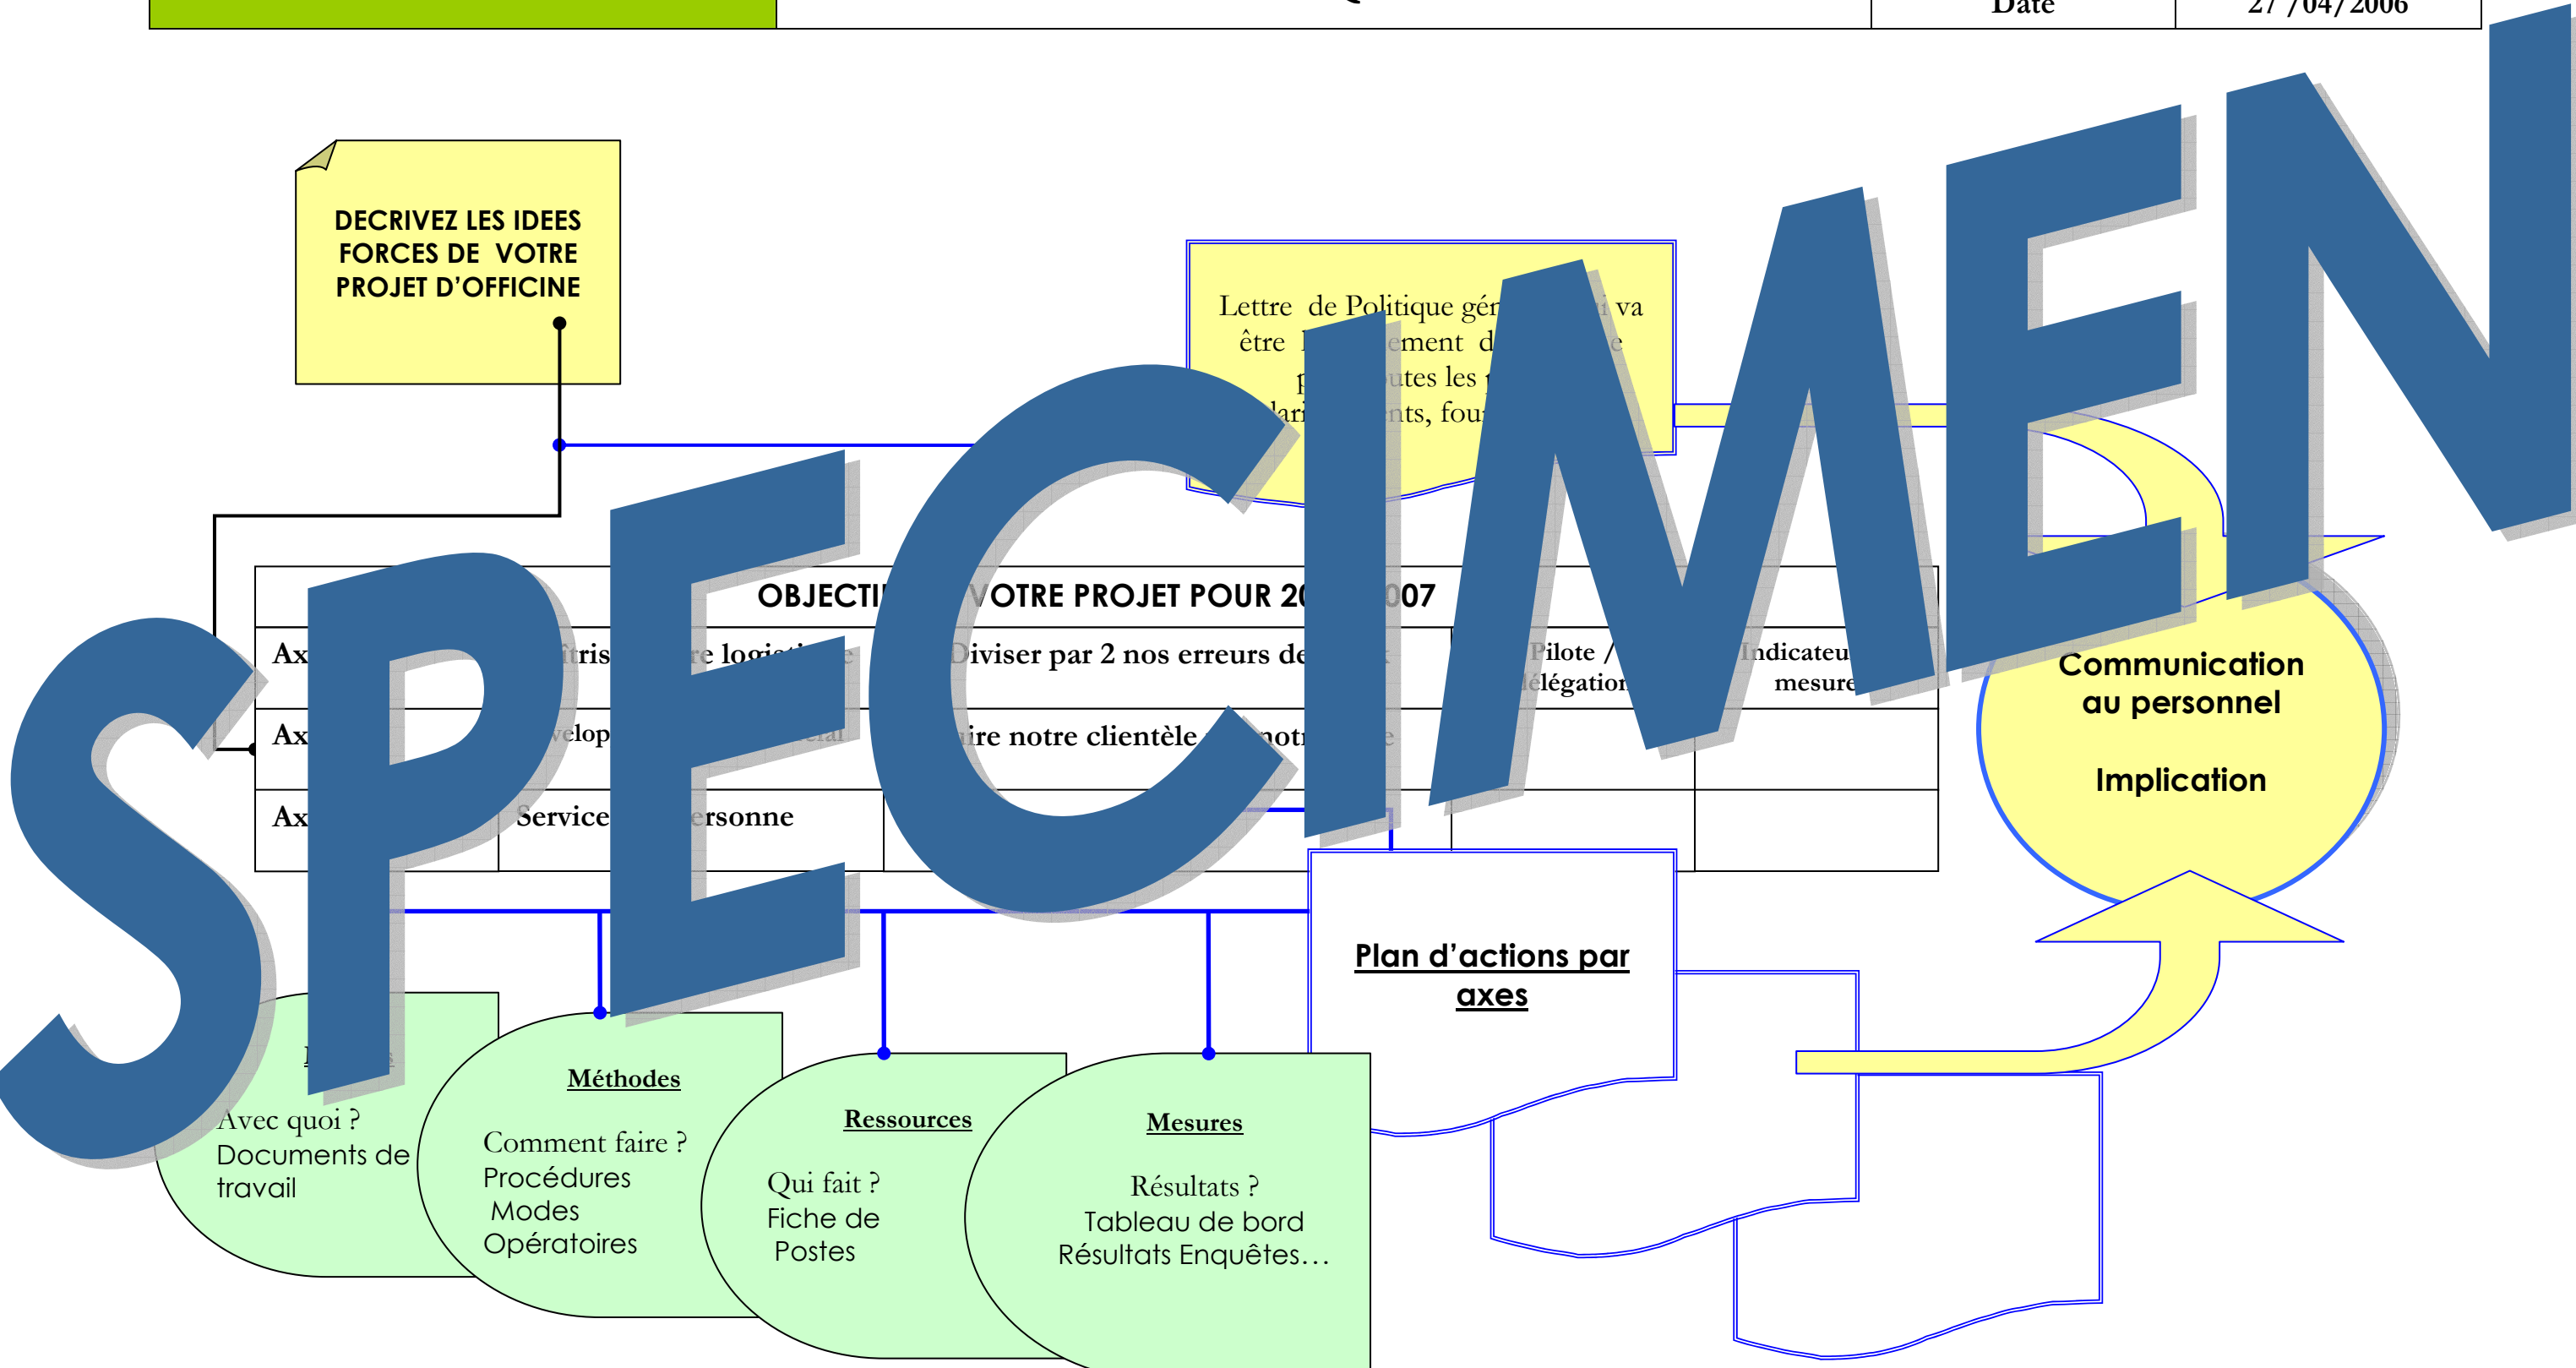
Date 27/04/2006

DECRIVEZ LES IDEES FORCES DE VOTRE PROJET D'OFFICINE

Lettre de Politique gén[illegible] va être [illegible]ement d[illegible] p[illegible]utes les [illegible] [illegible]lari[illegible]nts, fou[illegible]

SPECIMEN

| OBJECTI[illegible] VOTRE PROJET POUR 20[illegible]007 | | | | |
|---|---|---|---|---|
| Ax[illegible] | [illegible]ître logistique | Diviser par 2 nos erreurs de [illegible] | Pilote / délégation | Indicateur mesure |
| Ax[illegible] | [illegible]velop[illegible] | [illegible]ire notre clientèle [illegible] notr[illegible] | | |
| Ax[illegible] | Service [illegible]ersonne | | | |

Communication au personnel

Implication

Plan d'actions par axes

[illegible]
Avec quoi ?
Documents de travail

Méthodes
Comment faire ?
Procédures
Modes Opératoires

Ressources
Qui fait ?
Fiche de Postes

Mesures
Résultats ?
Tableau de bord
Résultats Enquêtes…